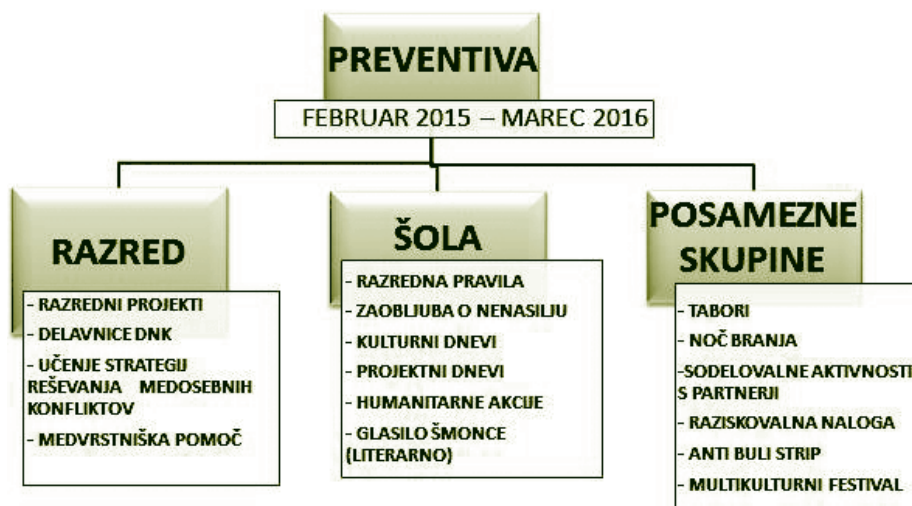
PREVENTIVA

FEBRUAR 2015 – MAREC 2016

RAZRED

- RAZREDNI PROJEKTI
- DELAVNICE DNK
- UČENJE STRATEGIJ REŠEVANJA MEDOSEBNIH KONFLIKTOV
- MEDVRSTNIŠKA POMOČ

ŠOLA

- RAZREDNA PRAVILA
- ZAOBLJUBA O NENASILJU
- KULTURNI DNEVI
- PROJEKTNI DNEVI
- HUMANITARNE AKCIJE
- GLASILO ŠMONCE (LITERARNO)

POSAMEZNE SKUPINE

- TABORI
- NOČ BRANJA
-SODELOVALNE AKTIVNOSTI S PARTNERJI
- RAZISKOVALNA NALOGA
- ANTI BULI STRIP
- MULTIKULTURNI FESTIVAL